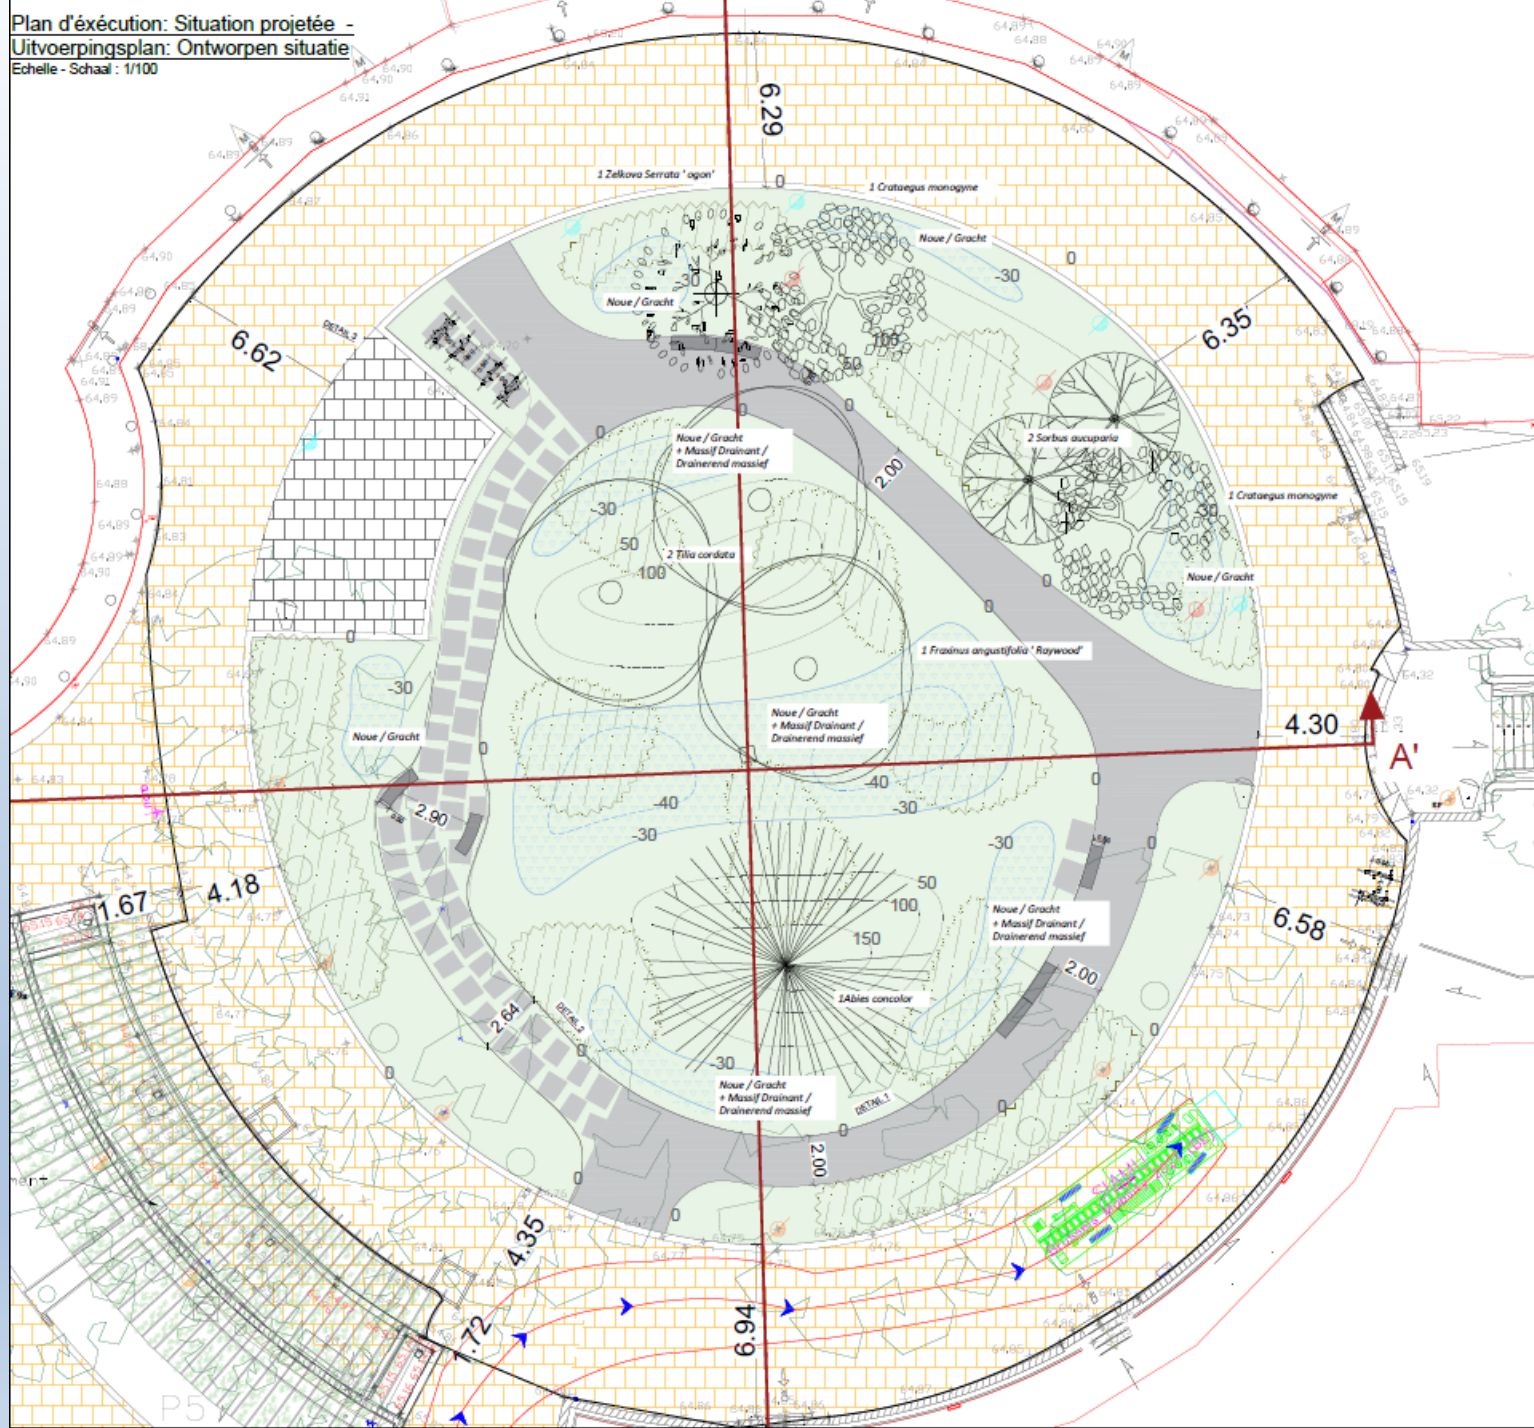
Plan d'éxécution: Situation projetée -
Uitvoerpingsplan: Ontworpen situatie
Echelle - Schaal : 1/100

6.29
1 Zelkova Serrata ' ogon'
1 Crataegus monogyne
Noue / Gracht
Noue / Gracht
6.62
6.35
2 Sorbus aucuparia
1 Crataegus monogyne
Noue / Gracht + Massif Drainant / Drainerend massief
2 Tilia cordata
Noue / Gracht
1 Fraxinus angustifolia ' Raywood'
Noue / Gracht
Noue / Gracht + Massif Drainant / Drainerend massief
4.30
A'
2.00
2.90
1.67
4.18
Noue / Gracht + Massif Drainant / Drainerend massief
6.58
1Abies concolor
2.00
2.64
Noue / Gracht + Massif Drainant / Drainerend massief
2.00
4.35
1.72
6.94
-30
50
100
150
-40
0
P5